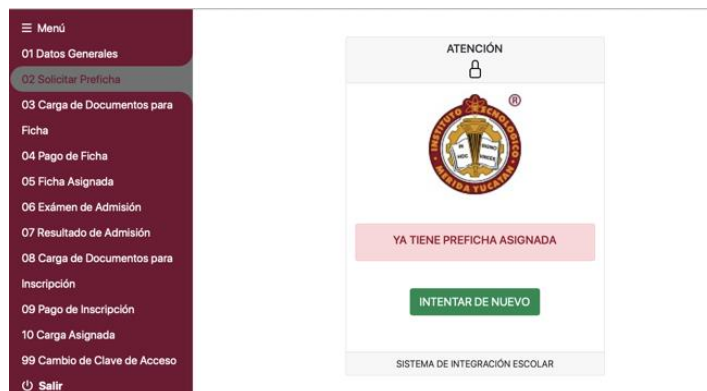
≡ Menú
01 Datos Generales
02 Solicitar Preficha
03 Carga de Documentos para Ficha
04 Pago de Ficha
05 Ficha Asignada
06 Exámen de Admisión
07 Resultado de Admisión
08 Carga de Documentos para Inscripción
09 Pago de Inscripción
10 Carga Asignada
99 Cambio de Clave de Acceso
Salir

ATENCIÓN

INSTITUTO TECNOLÓGICO MÉRIDA YUCATÁN ®

YA TIENE PREFICHA ASIGNADA

INTENTAR DE NUEVO

SISTEMA DE INTEGRACIÓN ESCOLAR